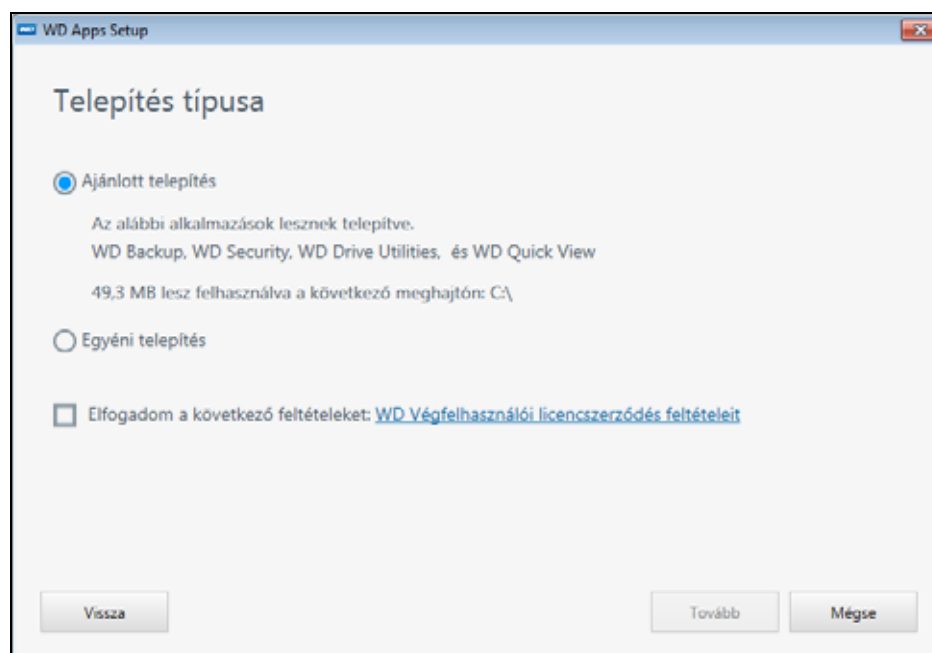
WD Apps Setup

Telepítés típusa

Ajánlott telepítés

Az alábbi alkalmazások lesznek telepítve.
WD Backup, WD Security, WD Drive Utilities, és WD Quick View

49,3 MB lesz felhasználva a következő meghajtón: C:\

Egyéni telepítés

Elfogadom a következő feltételeket: WD Végfelhasználói licencszerződés feltételeit

Vissza

Tovább

Mégse